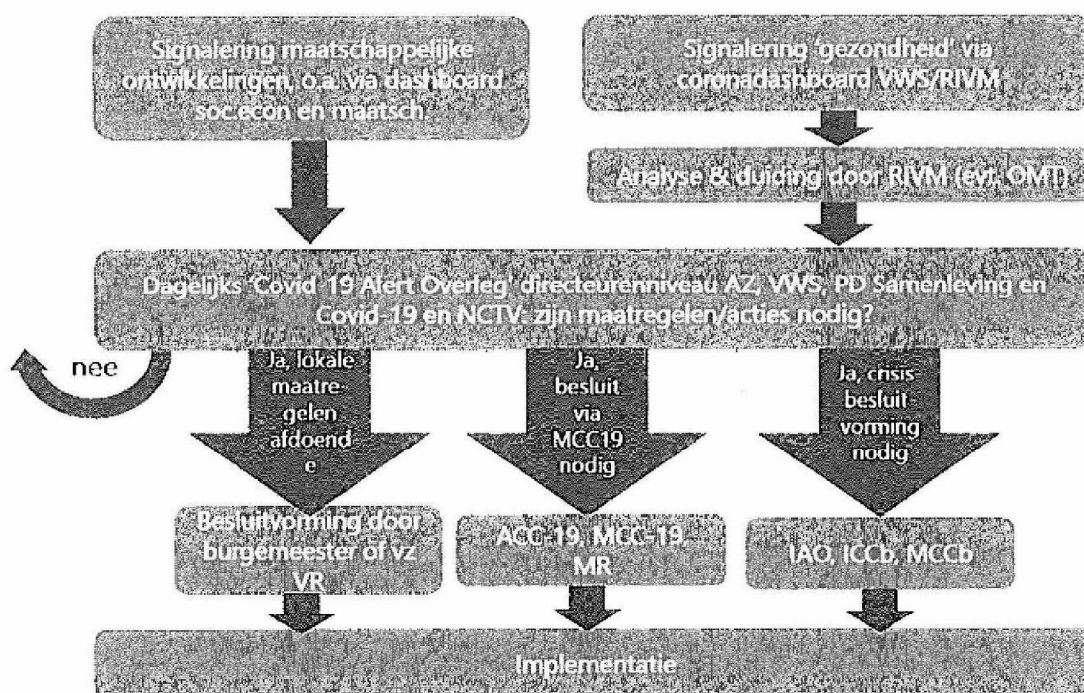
Signalering maatschappelijke ontwikkelingen, o.a. via dashboard soc.econ en maatsch.

Signalering 'gezondheid' via coronadashboard VWS/RIVM

Analyse & duiding door RIVM (evt. OMT)

Dagelijks 'Covid 19 Alert Overleg' directeurenniveau AZ, VWS, PD Samenleving en Covid-19 en NCTV: zijn maatregelen/acties nodig?

nee

Ja, lokale maatregelen afdoende

Ja, besluit via MCC19 nodig

Ja, crisisbesluitvorming nodig

Besluitvorming door burgemeester of vz VR

ACC-19, MCC-19, MR

IAO, ICCb, MCCb

Implementatie